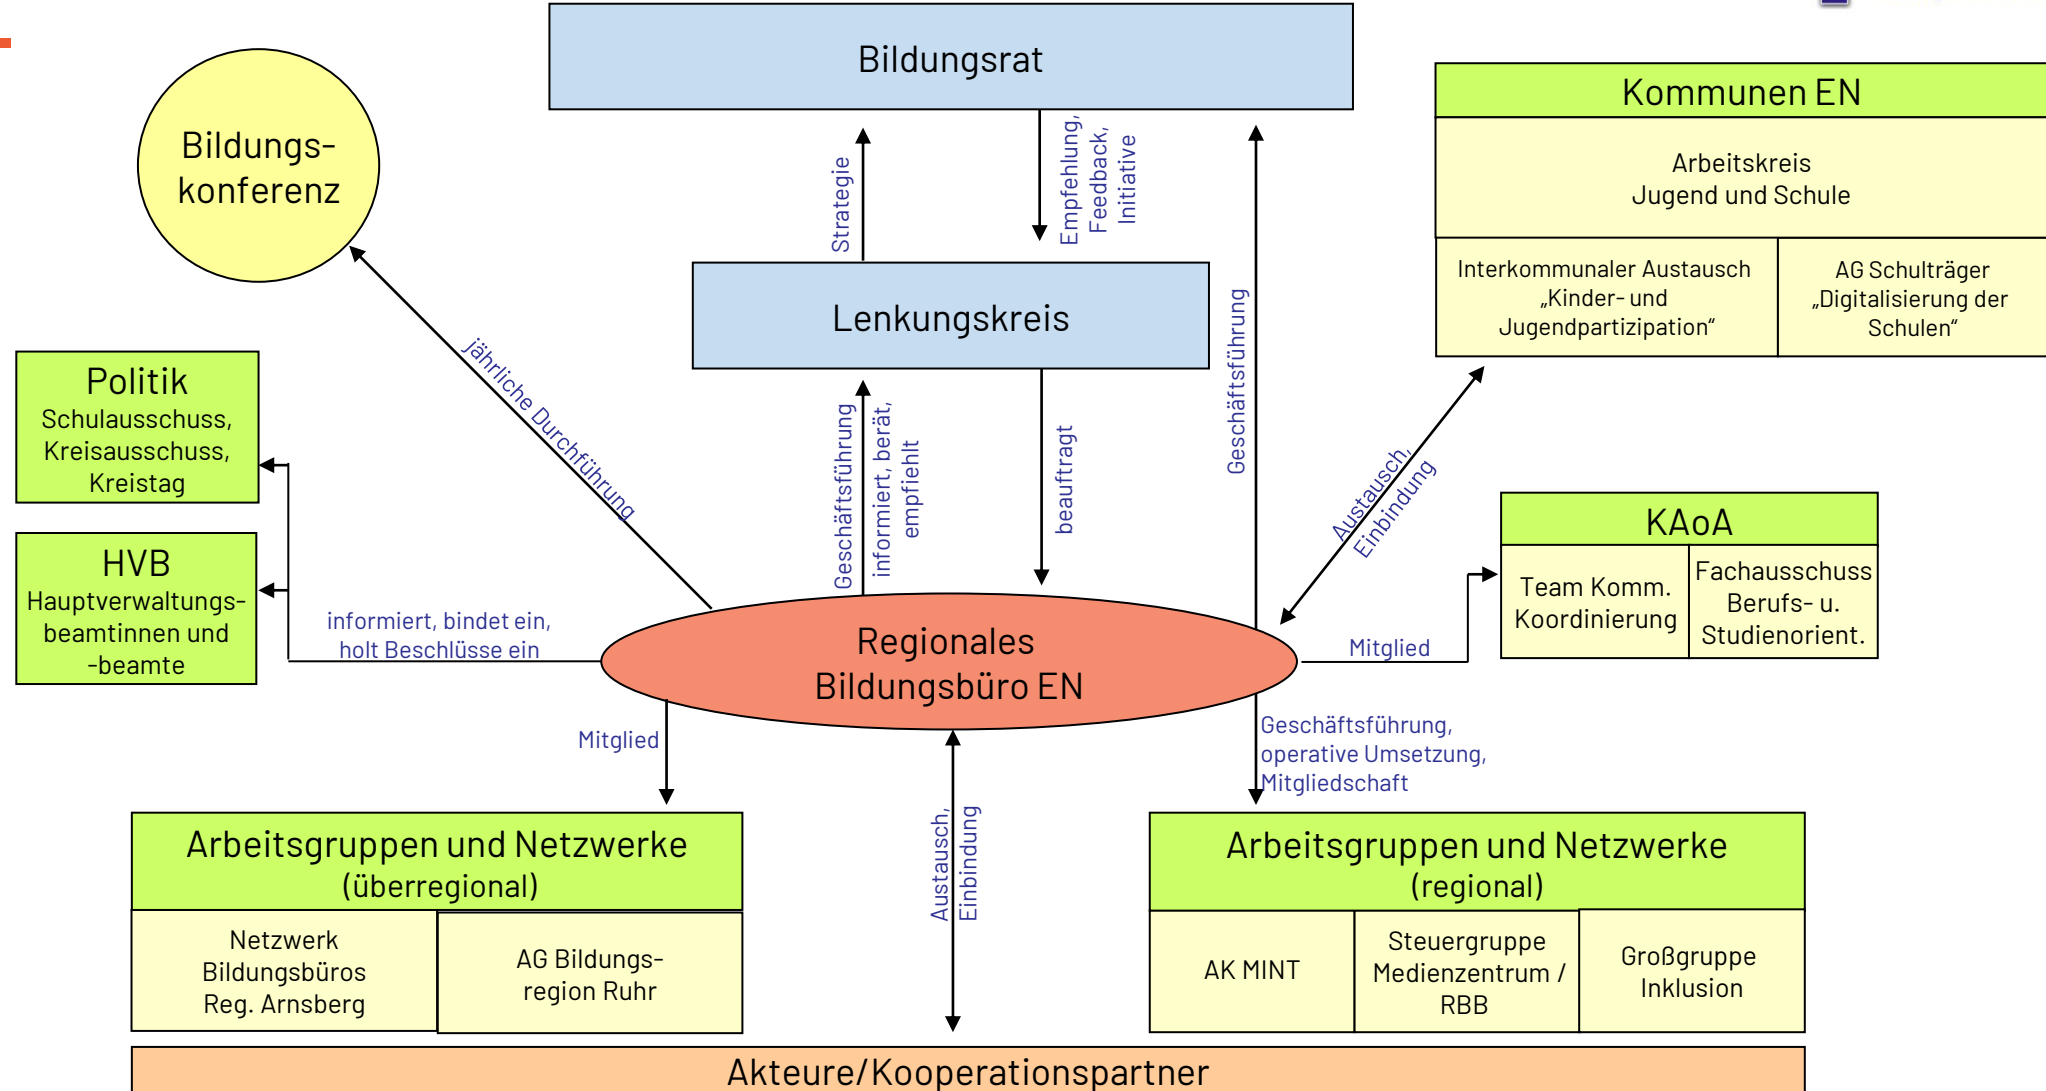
Bildungsrat

Bildungs-konferenz

Kommunen EN

Arbeitskreis Jugend und Schule

Interkommunaler Austausch „Kinder- und Jugendpartizipation“

AG Schulträger „Digitalisierung der Schulen“

Strategie

Empfehlung, Feedback, Initiative

Geschäftsführung

Lenkungskreis

Politik
Schulausschuss, Kreisausschuss, Kreistag

HVB
Hauptverwaltungs-beamtinnen und -beamte

jährliche Durchführung

Geschäftsführung

informiert, berät, empfiehlt

beauftragt

Austausch, Einbindung

KAoA

Team Komm. Koordinierung

Fachausschuss Berufs- u. Studienorient.

informiert, bindet ein, holt Beschlüsse ein

Regionales Bildungsbüro EN

Mitglied

Mitglied

Geschäftsführung, operative Umsetzung, Mitgliedschaft

Austausch, Einbindung

Arbeitsgruppen und Netzwerke (überregional)

Netzwerk Bildungsbüros Reg. Arnsberg

AG Bildungs-region Ruhr

Arbeitsgruppen und Netzwerke (regional)

AK MINT

Steuergruppe Medienzentrum / RBB

Großgruppe Inklusion

Akteure/Kooperationspartner